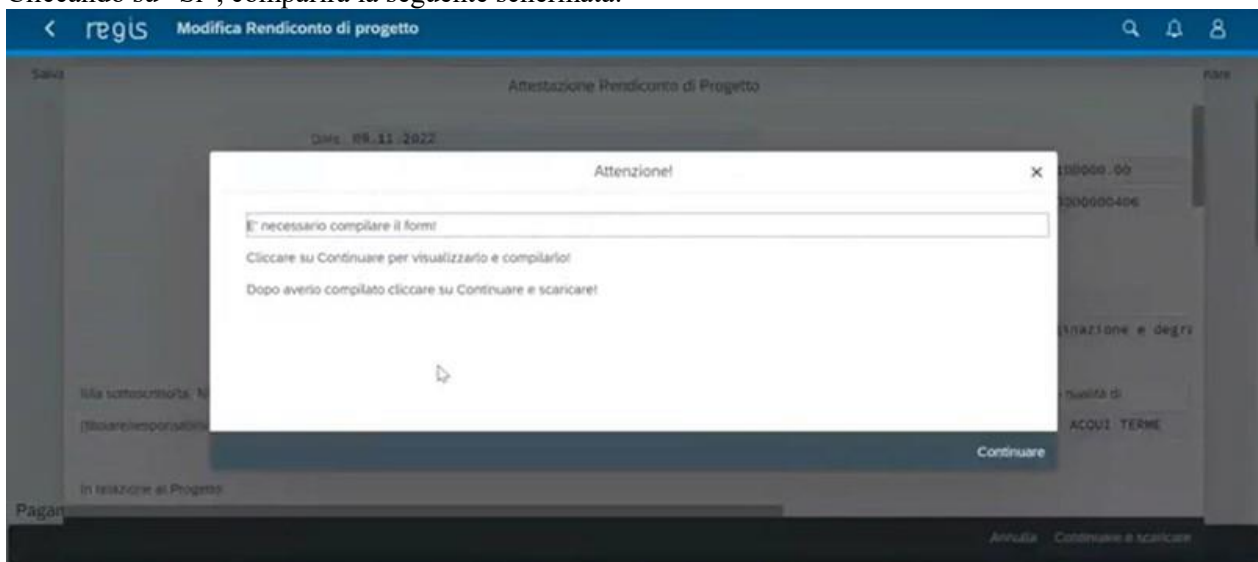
Cliccando su "Sì", comparirà la seguente schermata:

regis Modifica Rendiconto di progetto

Salva

Attestazione Rendiconto di Progetto

Data: 09.11.2022

100000.00

1000000406

Attenzione!

E' necessario compilare il form!

Cliccare su Continuare per visualizzarlo e compilarlo!

Dopo averlo compilato cliccare su Continuare e scaricare!

inazione e degr

Il/la sottoscritto/a N

qualità di

[titolare/responsabile

ACQUI TERME

Continuare

In relazione al Progetto

Pagan

Annulla Continuare e scaricare